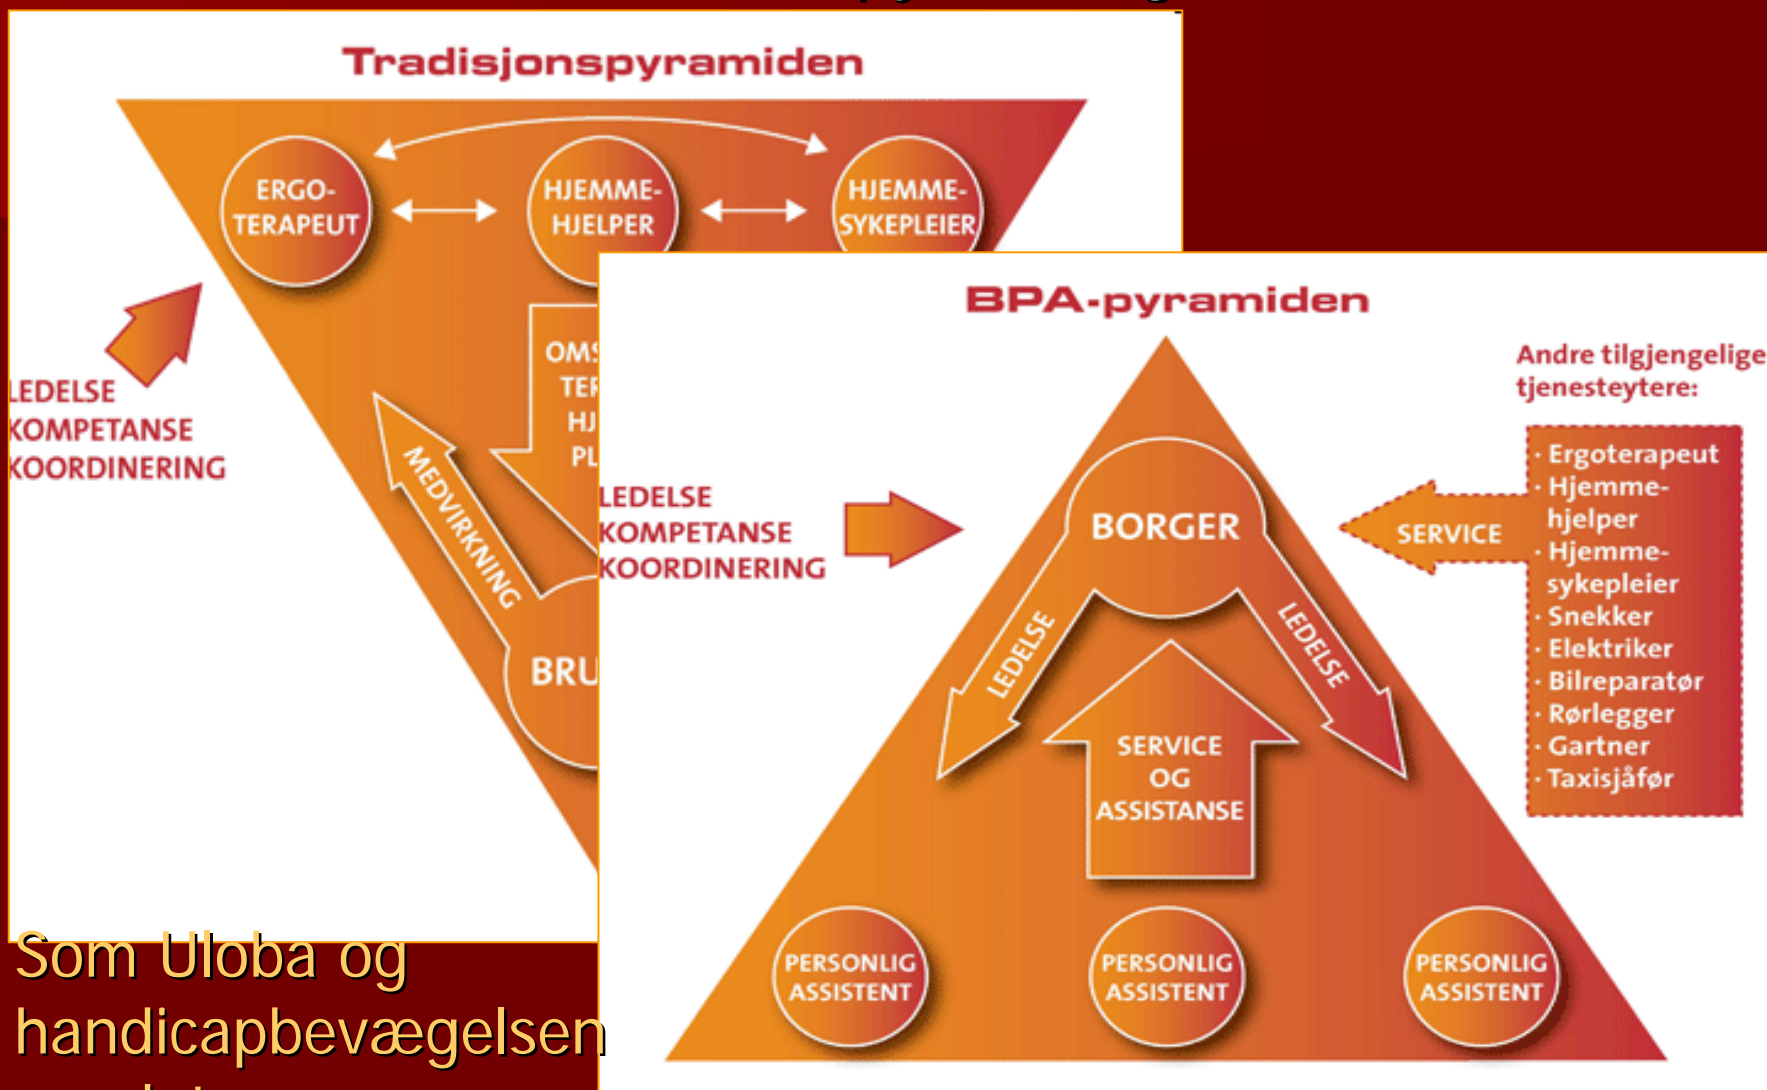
Tradisjonspyramiden

ERGO-TERAPEUT

HJEMME-HJELPER

HJEMME-SYKEPLEIER

OMS
TER
HJ
PL

LEDELSE
KOMPETANSE
KOORDINERING

MEDVIRKNING

BRU

BPA-pyramiden

Andre tilgjengelige tjenesteytere:

· Ergoterapeut
· Hjemme-hjelper
· Hjemme-sykepleier
· Snekker
· Elektriker
· Bilreparatør
· Rørlegger
· Gartner
· Taxisjåfør

SERVICE

LEDELSE
KOMPETANSE
KOORDINERING

BORGER

LEDELSE

LEDELSE

SERVICE OG ASSISTANSE

PERSONLIG ASSISTENT

PERSONLIG ASSISTENT

PERSONLIG ASSISTENT

Som Uloba og handicapbevægelsen
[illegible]